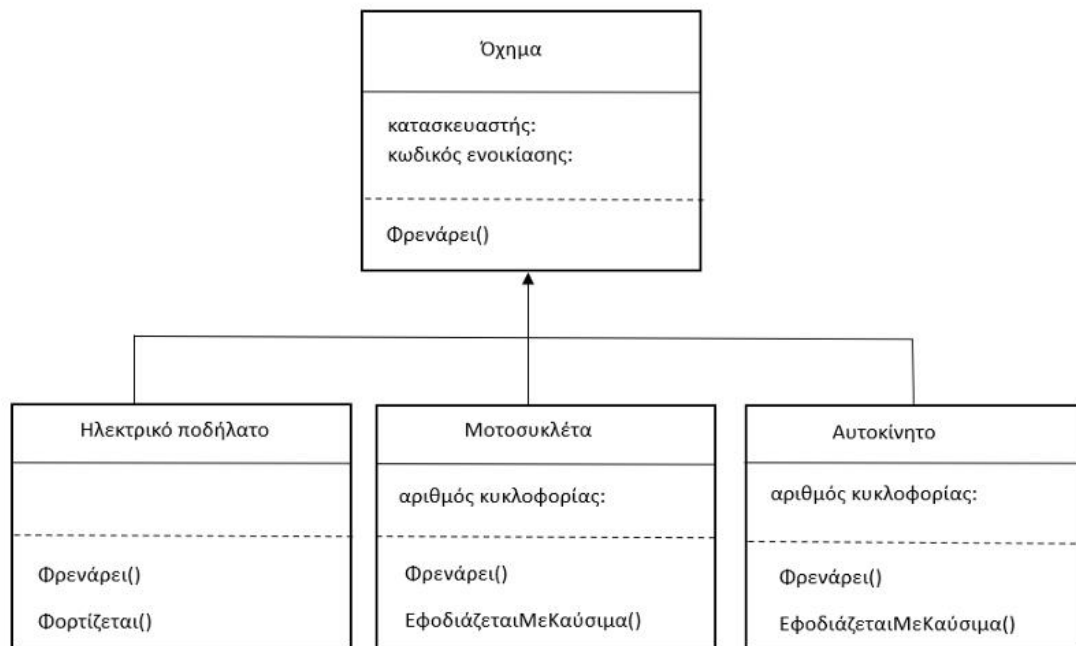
Όχημα

κατασκευαστής:
κωδικός ενοικίασης:

Φρενάρει()

Ηλεκτρικό ποδήλατο

Φρενάρει()
Φορτίζεται()

Μοτοσυκλέτα

αριθμός κυκλοφορίας:

Φρενάρει()
ΕφοδιάζεταιΜεΚαύσιμα()

Αυτοκίνητο

αριθμός κυκλοφορίας:

Φρενάρει()
ΕφοδιάζεταιΜεΚαύσιμα()